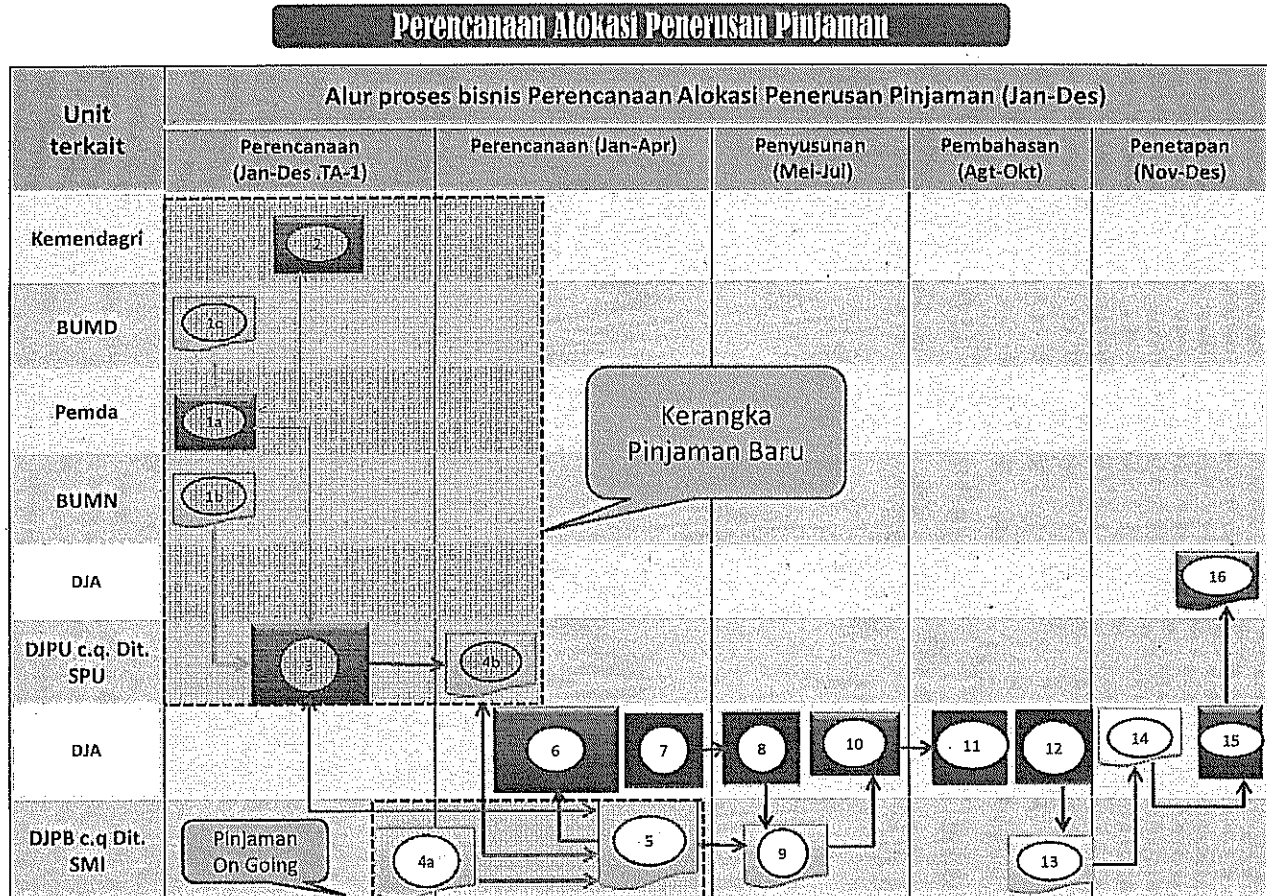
Perencanaan Alokasi Penerusan Pinjaman

| Unit terkait | Perencanaan (Jan-Des .TA-1) | Perencanaan (Jan-Apr) | Penyusunan (Mei-Jul) | Pembahasan (Agt-Okt) | Penetapan (Nov-Des) |
|---|---|---|---|---|---|
| Kemendagri | 2 | | | | |
| BUMD | 1c | | | | |
| Pemda | 1a | | | | |
| BUMN | 1b | | | | |
| DJA | | | | | 16 |
| DJPU c.q. Dit. SPU | 3 | 4b | | | |
| DJA | | 6 7 | 8 10 | 11 12 | 14 15 |
| DJPB c.q Dit. SMI | | 4a 5 | 9 | 13 | |

Alur proses bisnis Perencanaan Alokasi Penerusan Pinjaman (Jan-Des)

Kerangka Pinjaman Baru

Pinjaman On Going